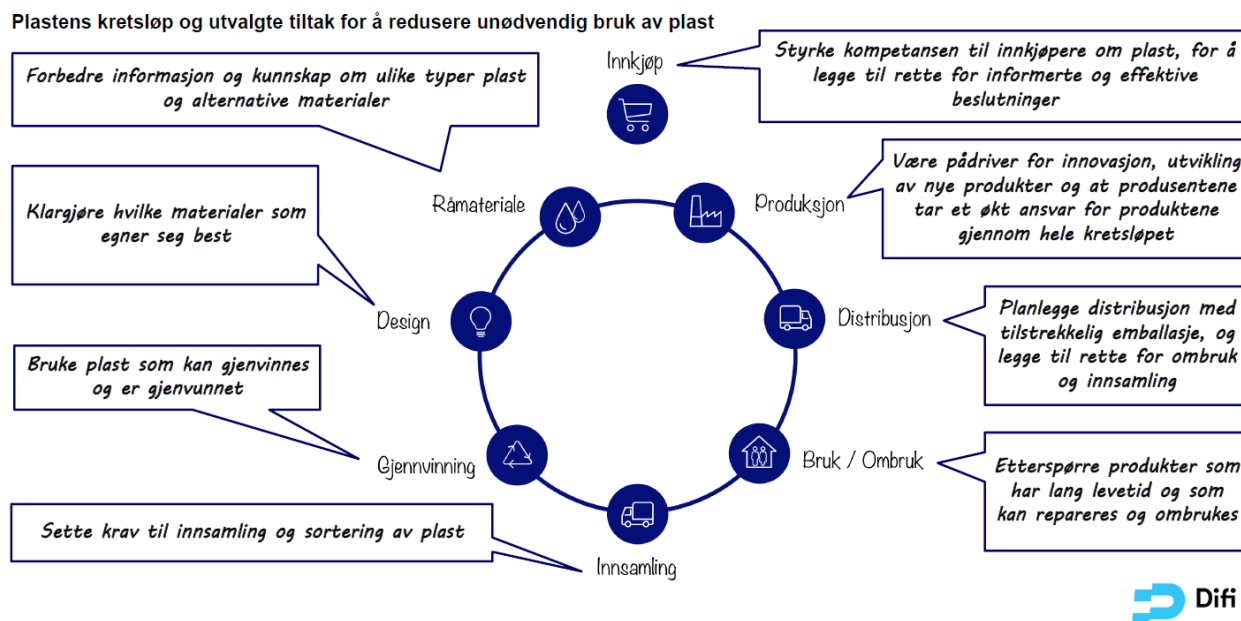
Plastens kretsløp og utvalgte tiltak for å redusere unødvendig bruk av plast

Forbedre informasjon og kunnskap om ulike typer plast og alternative materialer

Innkjøp

Styrke kompetansen til innkjøpere om plast, for å legge til rette for informerte og effektive beslutninger

Råmateriale

Produksjon

Være pådriver for innovasjon, utvikling av nye produkter og at produsentene tar et økt ansvar for produktene gjennom hele kretsløpet

Klargjøre hvilke materialer som egner seg best

Design

Distribusjon

Planlegge distribusjon med tilstrekkelig emballasje, og legge til rette for ombruk og innsamling

Bruke plast som kan gjenvinnes og er gjenvunnet

Gjennvinning

Bruk / Ombruk

Etterspørre produkter som har lang levetid og som kan repareres og ombrukes

Sette krav til innsamling og sortering av plast

Innsamling

Difi